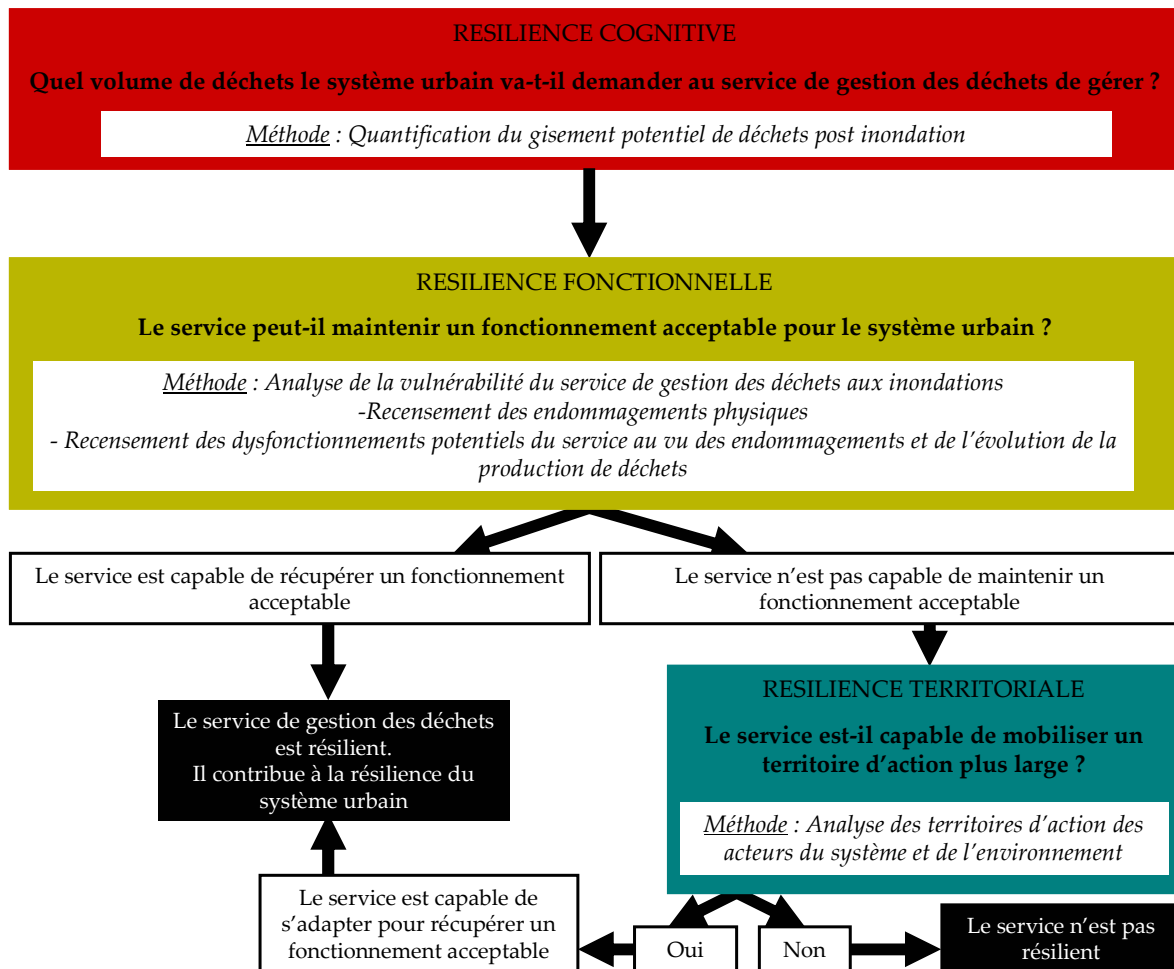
RESILIENCE COGNITIVE

Quel volume de déchets le système urbain va-t-il demander au service de gestion des déchets de gérer ?

Méthode : Quantification du gisement potentiel de déchets post inondation

RESILIENCE FONCTIONNELLE

Le service peut-il maintenir un fonctionnement acceptable pour le système urbain ?

Méthode : Analyse de la vulnérabilité du service de gestion des déchets aux inondations
-Recensement des endommagements physiques
- Recensement des dysfonctionnements potentiels du service au vu des endommagements et de l'évolution de la production de déchets

Le service est capable de récupérer un fonctionnement acceptable

Le service n'est pas capable de maintenir un fonctionnement acceptable

Le service de gestion des déchets est résilient.
Il contribue à la résilience du système urbain

RESILIENCE TERRITORIALE

Le service est-il capable de mobiliser un territoire d'action plus large ?

Méthode : Analyse des territoires d'action des acteurs du système et de l'environnement

Le service est capable de s'adapter pour récupérer un fonctionnement acceptable

Oui

Non

Le service n'est pas résilient